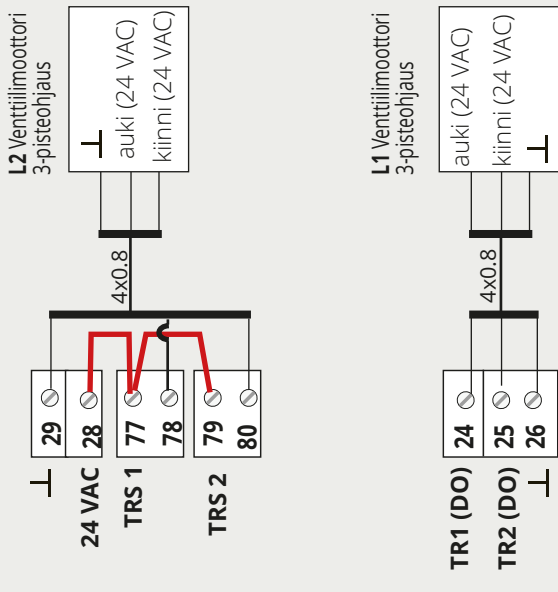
L2 Venttiilimoottori
3-pisteohjaus

⊥
auki (24 VAC)
kiinni (24 VAC)

4x0.8

29
28
77
78
79
80

⊥
24 VAC
TRS 1
TRS 2

L1 Venttiilimoottori
3-pisteohjaus

auki (24 VAC)
kiinni (24 VAC)
⊥

4x0.8

24
25
26

TR1 (DO)
TR2 (DO)
⊥